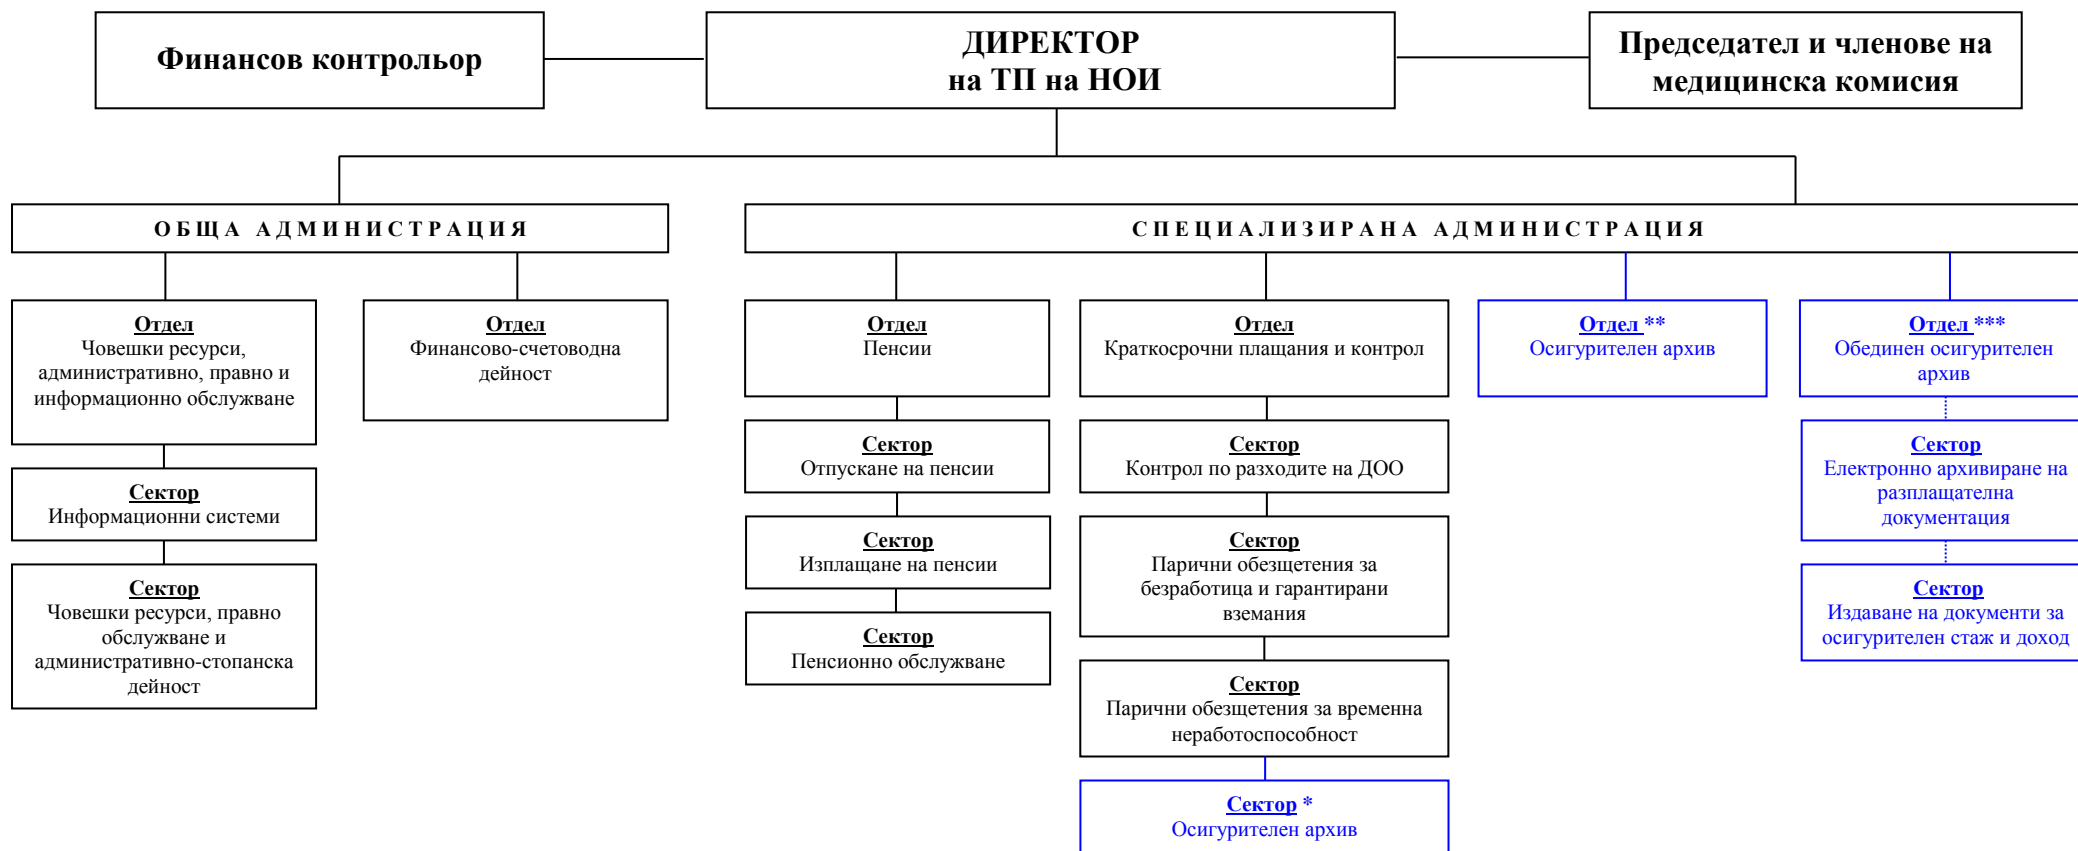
Финансов контрольор

ДИРЕКТОР
на ТП на НОИ

Председател и членове на медицинска комисия

ОБЩА АДМИНИСТРАЦИЯ

СПЕЦИАЛИЗИРАНА АДМИНИСТРАЦИЯ

Отдел
Човешки ресурси, административно, правно и информационно обслужване

Сектор
Информационни системи

Сектор
Човешки ресурси, правно обслужване и административно-стопанска дейност

Отдел
Финансово-счетоводна дейност

Отдел
Пенсии

Сектор
Отпускане на пенсии

Сектор
Изплащане на пенсии

Сектор
Пенсионно обслужване

Отдел
Краткосрочни плащания и контрол

Сектор
Контрол по разходите на ДОО

Сектор
Парични обезщетения за безработица и гарантирани вземания

Сектор
Парични обезщетения за временна неработоспособност

Сектор *
Осигурителен архив

Отдел **
Осигурителен архив

Отдел ***
Обединен осигурителен архив

Сектор
Електронно архивиране на разплащателна документация

Сектор
Издаване на документи за осигурителен стаж и доход